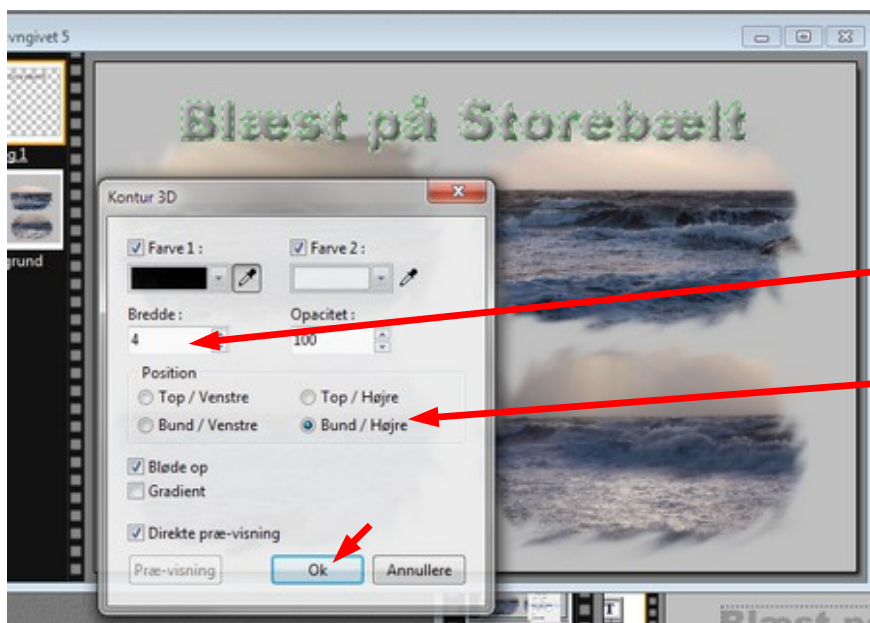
vngivet 5

g1

grund

Blæst på Storebælt

Kontur 3D

Farve 1 :

Farve 2 :

Bredde :

4

Opacitet :

100

Position

Top / Venstre

Top / Højre

Bund / Venstre

Bund / Højre

Bløde op

Gradient

Direkte præ-visning

Præ-visning

Ok

Annullere